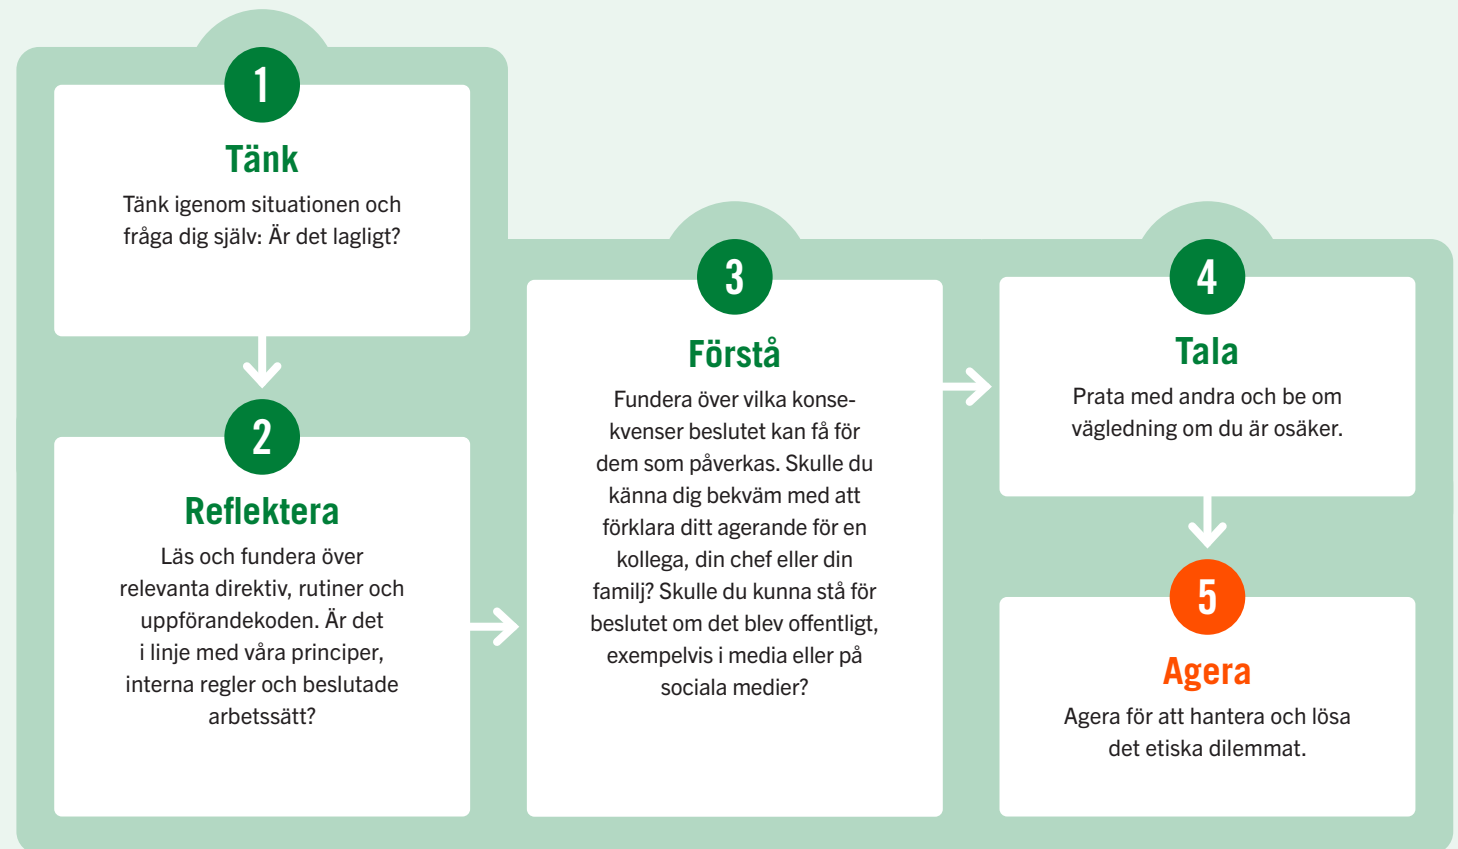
1
Tänk
Tänk igenom situationen och fråga dig själv: Är det lagligt?

2
Reflektera
Läs och fundera över relevanta direktiv, rutiner och uppförandekoden. Är det i linje med våra principer, interna regler och beslutade arbetssätt?

3
Förstå
Fundera över vilka konsekvenser beslutet kan få för dem som påverkas. Skulle du känna dig bekväm med att förklara ditt agerande för en kollega, din chef eller din familj? Skulle du kunna stå för beslutet om det blev offentligt, exempelvis i media eller på sociala medier?

4
Tala
Prata med andra och be om vägledning om du är osäker.

5
Agera
Agera för att hantera och lösa det etiska dilemmat.